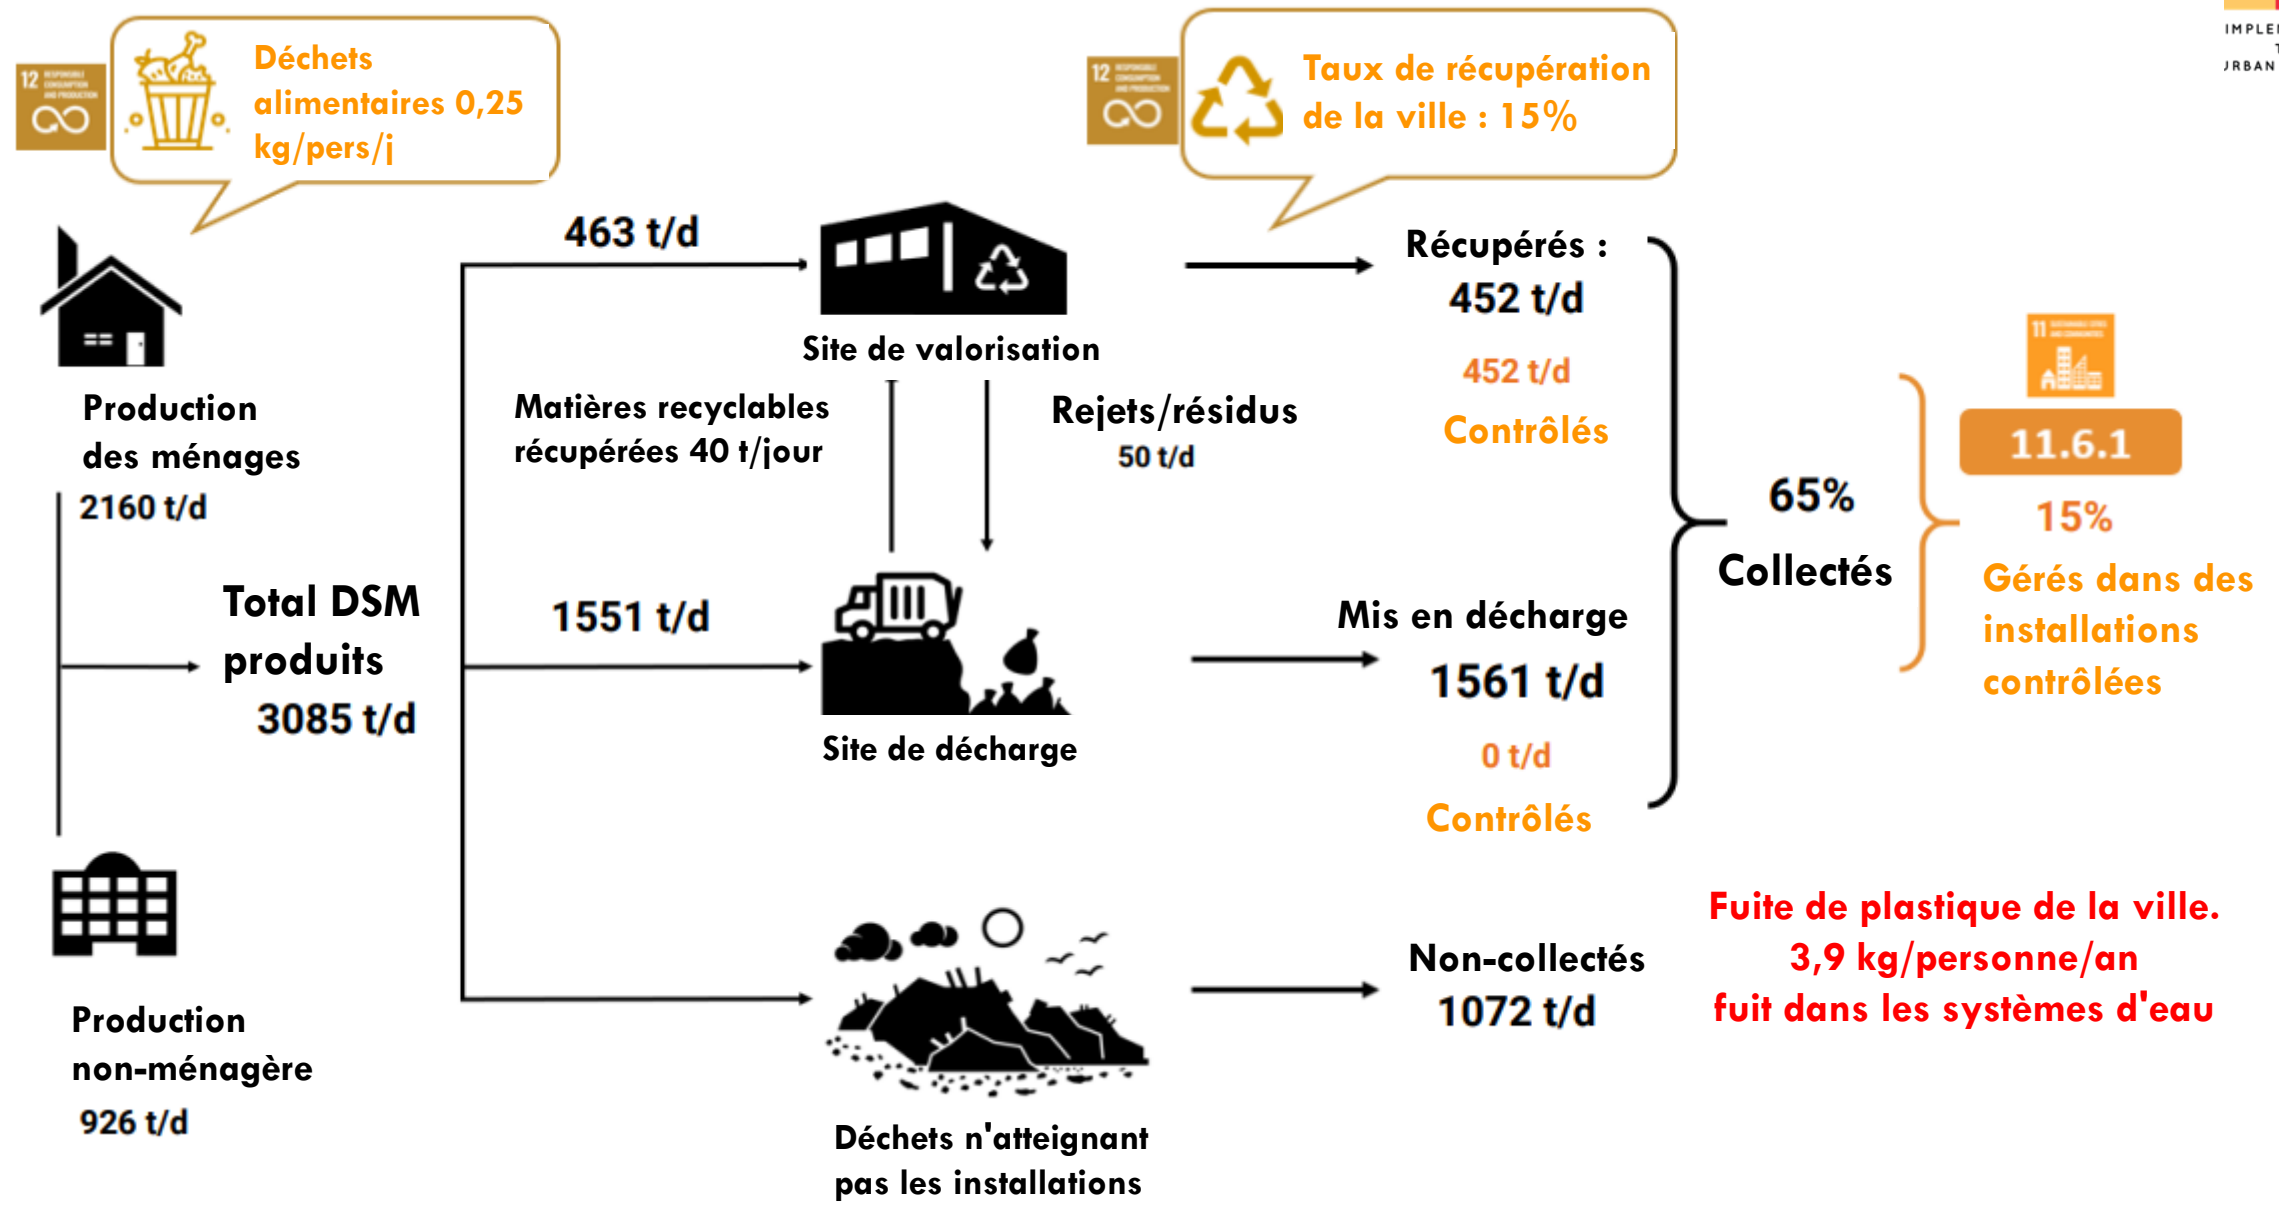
12

Déchets alimentaires 0,25 kg/pers/j

12

Taux de récupération de la ville : 15%

IMPLE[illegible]
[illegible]
JRBAN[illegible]

463 t/d

Site de valorisation

Récupérés : 452 t/d

452 t/d

Contrôlés

Production des ménages
2160 t/d

Matières recyclables récupérées 40 t/jour

Rejets/résidus
50 t/d

11

11.6.1

15%

65%

Collectés

Gérés dans des installations contrôlées

Total DSM produits
3085 t/d

1551 t/d

Site de décharge

Mis en décharge
1561 t/d

0 t/d

Contrôlés

Fuite de plastique de la ville.
3,9 kg/personne/an
fuit dans les systèmes d'eau

Non-collectés
1072 t/d

Production non-ménagère
926 t/d

Déchets n'atteignant pas les installations